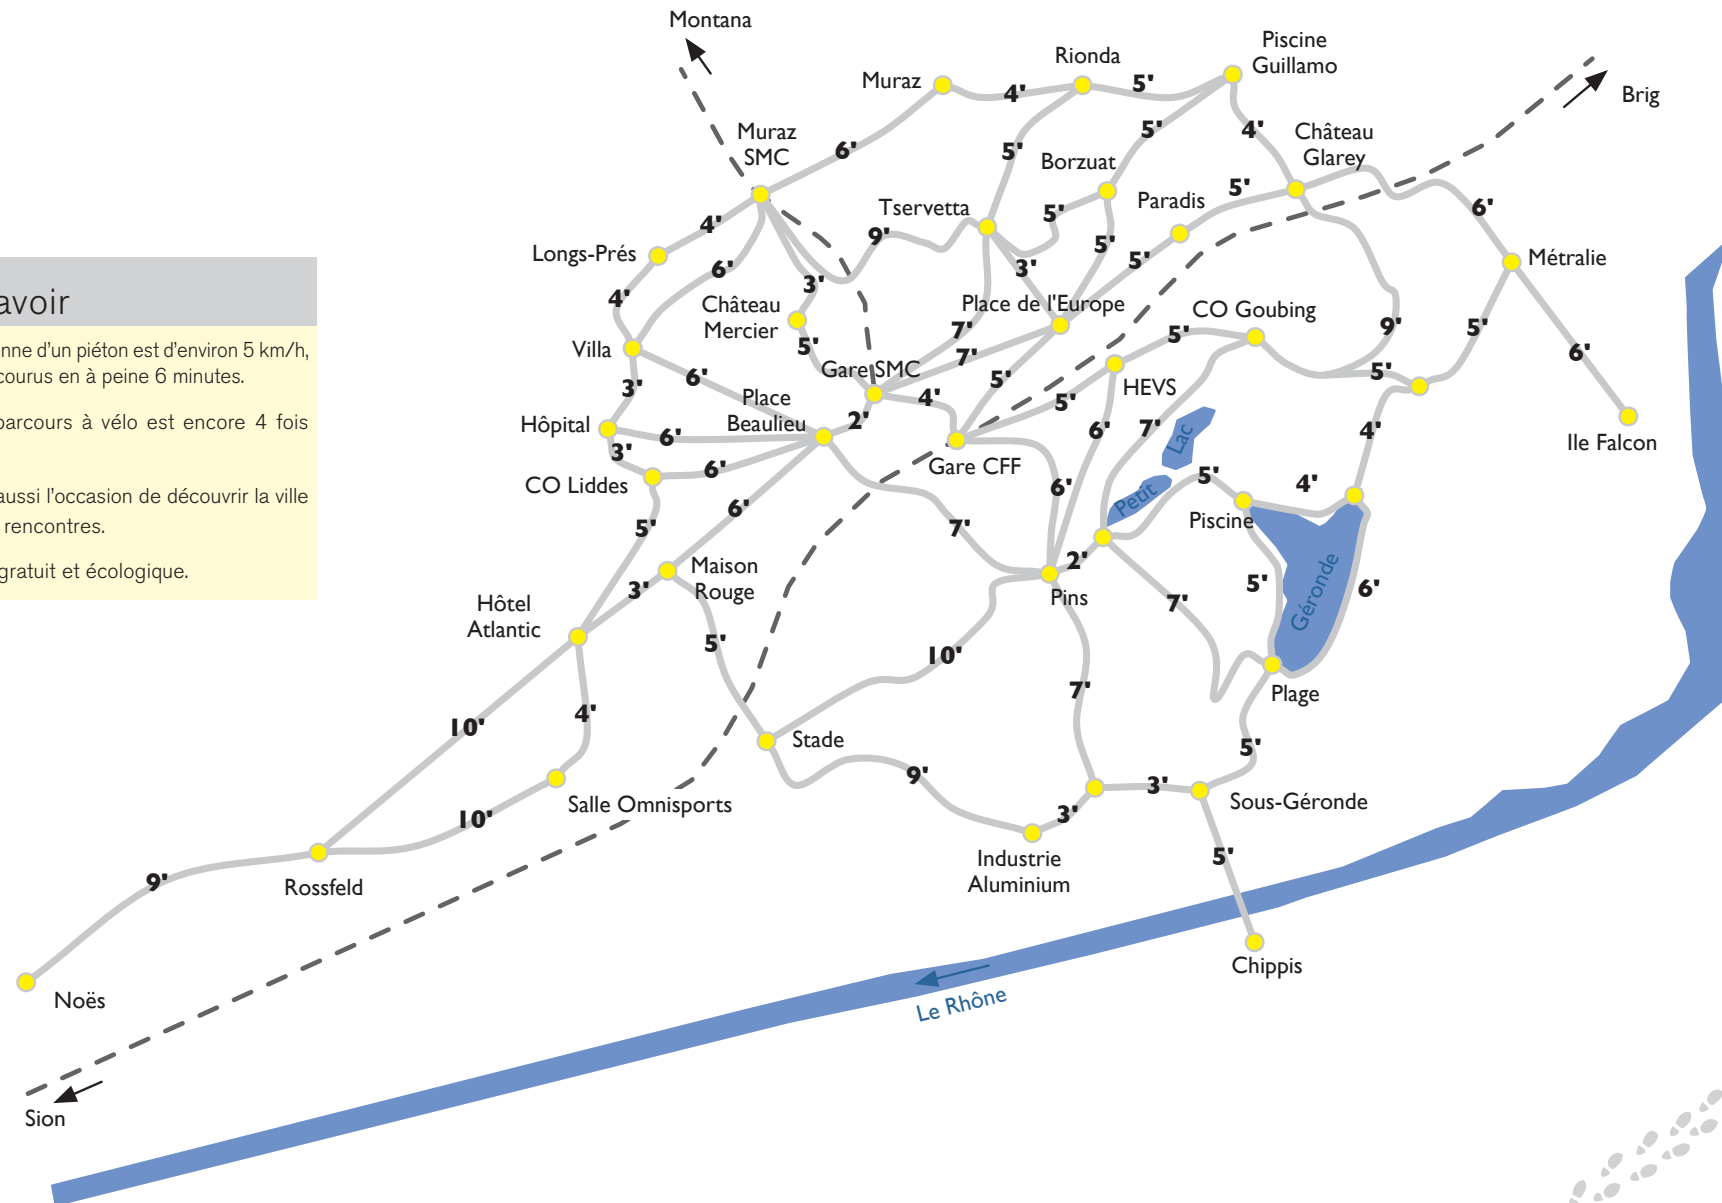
avoir

nne d'un piéton est d'environ 5 km/h, courus en à peine 6 minutes.

parcours à vélo est encore 4 fois

aussi l'occasion de découvrir la ville rencontres.

gratuit et écologique.

Montana
Muraz
Rionda
Piscine Guillamo
Brig
Muraz SMC
Borzuat
Château Glarey
Paradis
Tservetta
Longs-Prés
Métralie
Château Mercier
Place de l'Europe
CO Goubing
Villa
Gare SMC
HEVS
Place Beaulieu
Hôpital
Gare CFF
Ile Falcon
CO Liddes
Lac
Petit
Piscine
Maison Rouge
Pins
Géronde
Hôtel Atlantic
Plage
Stade
Salle Omnisports
Sous-Géronde
Industrie Aluminium
Rossfeld
Chippis
Noës
Le Rhône
Sion
4'
5'
5'
4'
6'
5'
5'
5'
4'
9'
5'
3'
6'
5'
3'
6'
4'
7'
5'
9'
5'
7'
5'
6'
3'
5'
6'
4'
5'
2'
4'
6'
7'
3'
6'
6'
6'
5'
4'
6'
7'
2'
5'
5'
3'
7'
6'
10'
5'
10'
4'
7'
5'
9'
10'
3'
3'
9'
5'